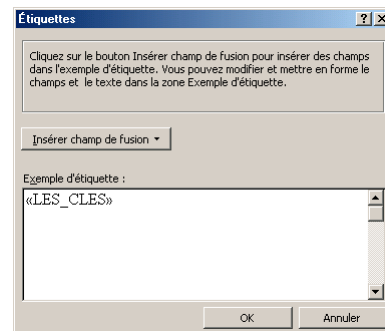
Étiquettes

?

Cliquez sur le bouton Insérer champ de fusion pour insérer des champs dans l'exemple d'étiquette. Vous pouvez modifier et mettre en forme le champs et le texte dans la zone Exemple d'étiquette.

Insérer champ de fusion ▾

Exemple d'étiquette :

«LES_CLES»

OK

Annuler